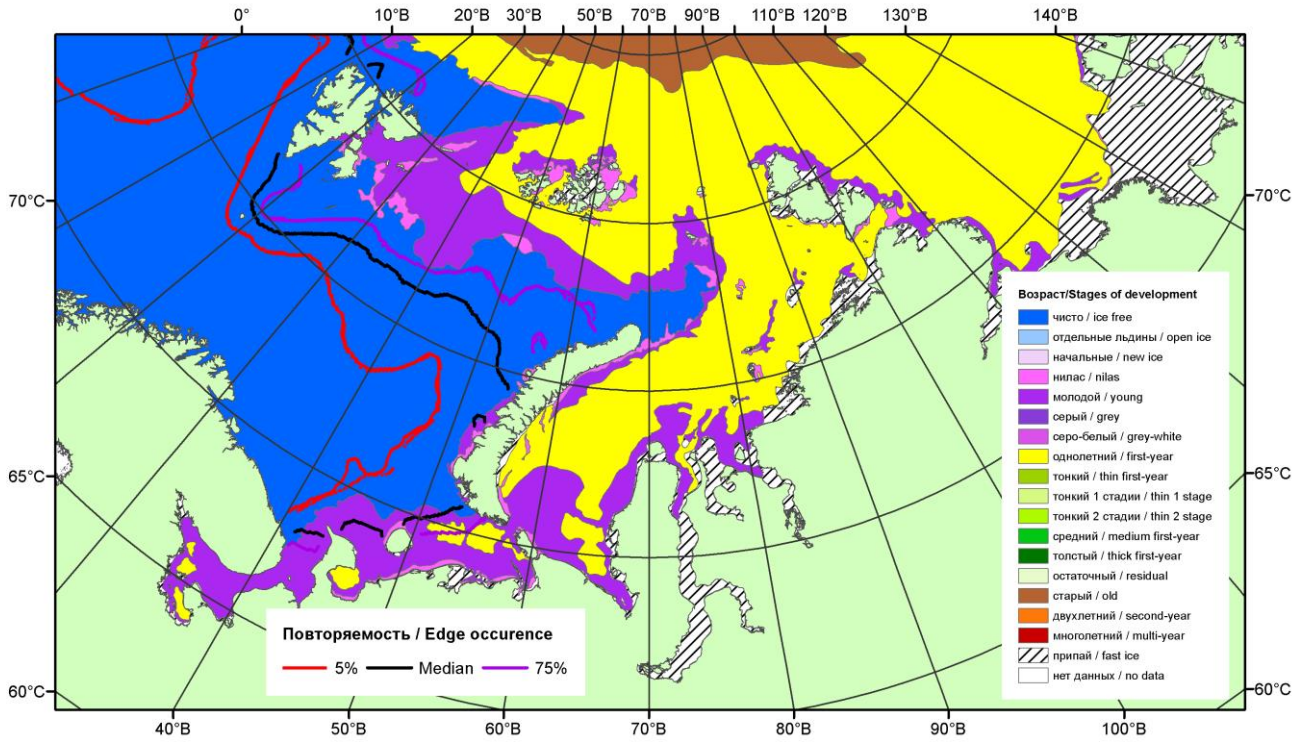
0° 10°В 20°В 30°В 50°В 70°В 90°В 110°В 120°В 130°В 140°В

70°С
65°С
60°С

70°С
65°С
60°С

40°В 50°В 60°В 70°В 80°В 90°В 100°В

Возраст/Stages of development
чисто / ice free
отдельные льдины / open ice
начальные / new ice
нилас / nilas
молодой / young
серый / grey
серо-белый / grey-white
однолетний / first-year
тонкий / thin first-year
тонкий 1 стадии / thin 1 stage
тонкий 2 стадии / thin 2 stage
средний / medium first-year
толстый / thick first-year
остаточный / residual
старый / old
двухлетний / second-year
многолетний / multi-year
припай / fast ice
нет данных / no data

Повторяемость / Edge occurence
5% Median 75%